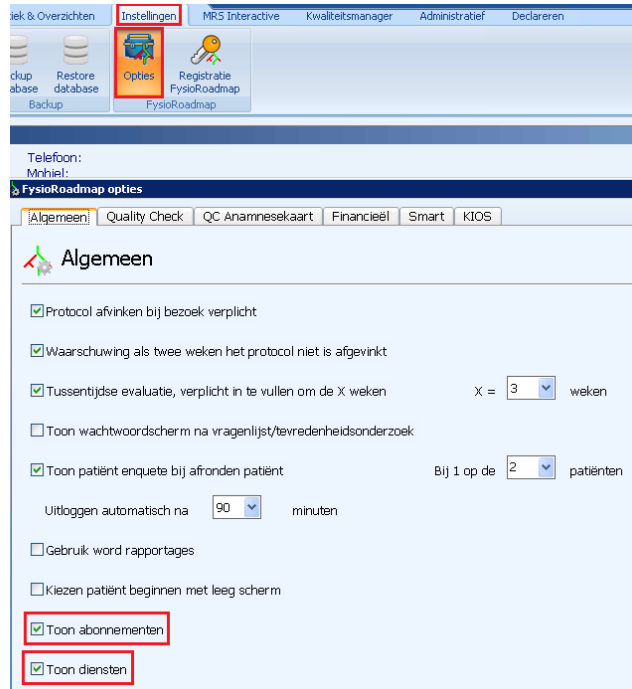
tiek & Overzichten | Instellingen | MRS Interactive | Kwaliteitsmanager | Administratief | Declareren

ckup database | Restore database | Opties | Registratie FysioRoadmap

Backup | FysioRoadmap

Telefoon:
Mobiel:

FysioRoadmap opties

Algemeen | Quality Check | QC Anamnesekaart | Financieël | Smart | KIOS

Algemeen

☑ Protocol afvinken bij bezoek verplicht

☑ Waarschuwing als twee weken het protocol niet is afgevinkt

☑ Tussentijdse evaluatie, verplicht in te vullen om de X weken X = 3 weken

☐ Toon wachtwoordscherm na vragenlijst/tevredenheidsonderzoek

☑ Toon patiënt enquete bij afronden patiënt Bij 1 op de 2 patiënten

Uitloggen automatisch na 90 minuten

☐ Gebruik word rapportages

☐ Kiezen patiënt beginnen met leeg scherm

☑ Toon abonnementen

☑ Toon diensten